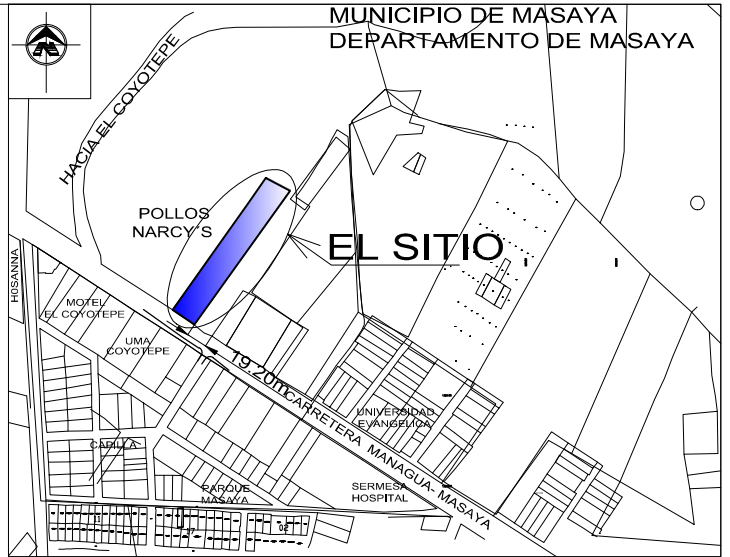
MUNICIPIO DE MASAYA
DEPARTAMENTO DE MASAYA

HACIA EL COYOTEPE

POLLOS NARCY´S

EL SITIO

HOSANNA

MOTEL EL COYOTEPE

UMA COYOTEPE

19.20m

CARRETERA MANAGUA- MASAYA

UNIVERSIDAD EVANGELICA

CAPILLA

PARQUE MASAYA

SERMESA HOSPITAL